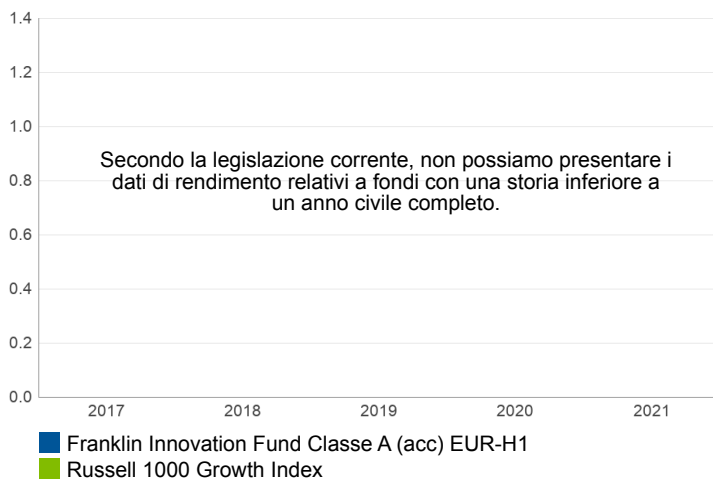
1.4
1.2
1.0
0.8
0.6
0.4
0.2
0.0

Secondo la legislazione corrente, non possiamo presentare i dati di rendimento relativi a fondi con una storia inferiore a un anno civile completo.

2017 2018 2019 2020 2021

Franklin Innovation Fund Classe A (acc) EUR-H1
Russell 1000 Growth Index